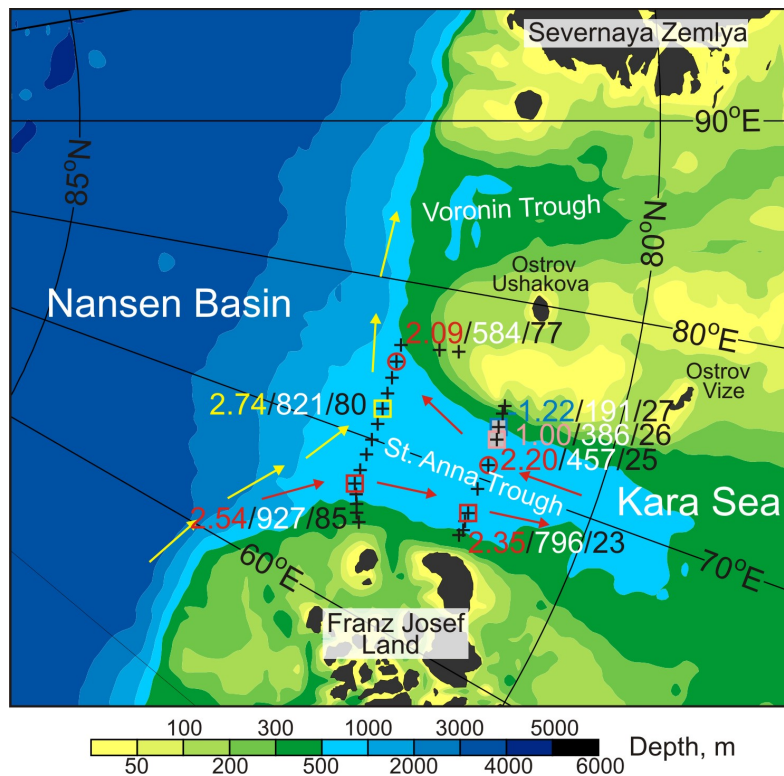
Severnaya Zemlya

90°E

85°N

Voronin Trough

80°N

Ostrov Ushakova

Nansen Basin

2.09/584/77

80°E

Ostrov Vize

2.74/821/80

1.22/191/27

1.00/386/26

St. Anna Trough

2.20/457/25

Kara Sea

2.54/927/85

60°E

2.35/796/23

70°E

Franz Josef Land

100 300 1000 3000 5000

50 200 500 2000 4000 6000

Depth, m